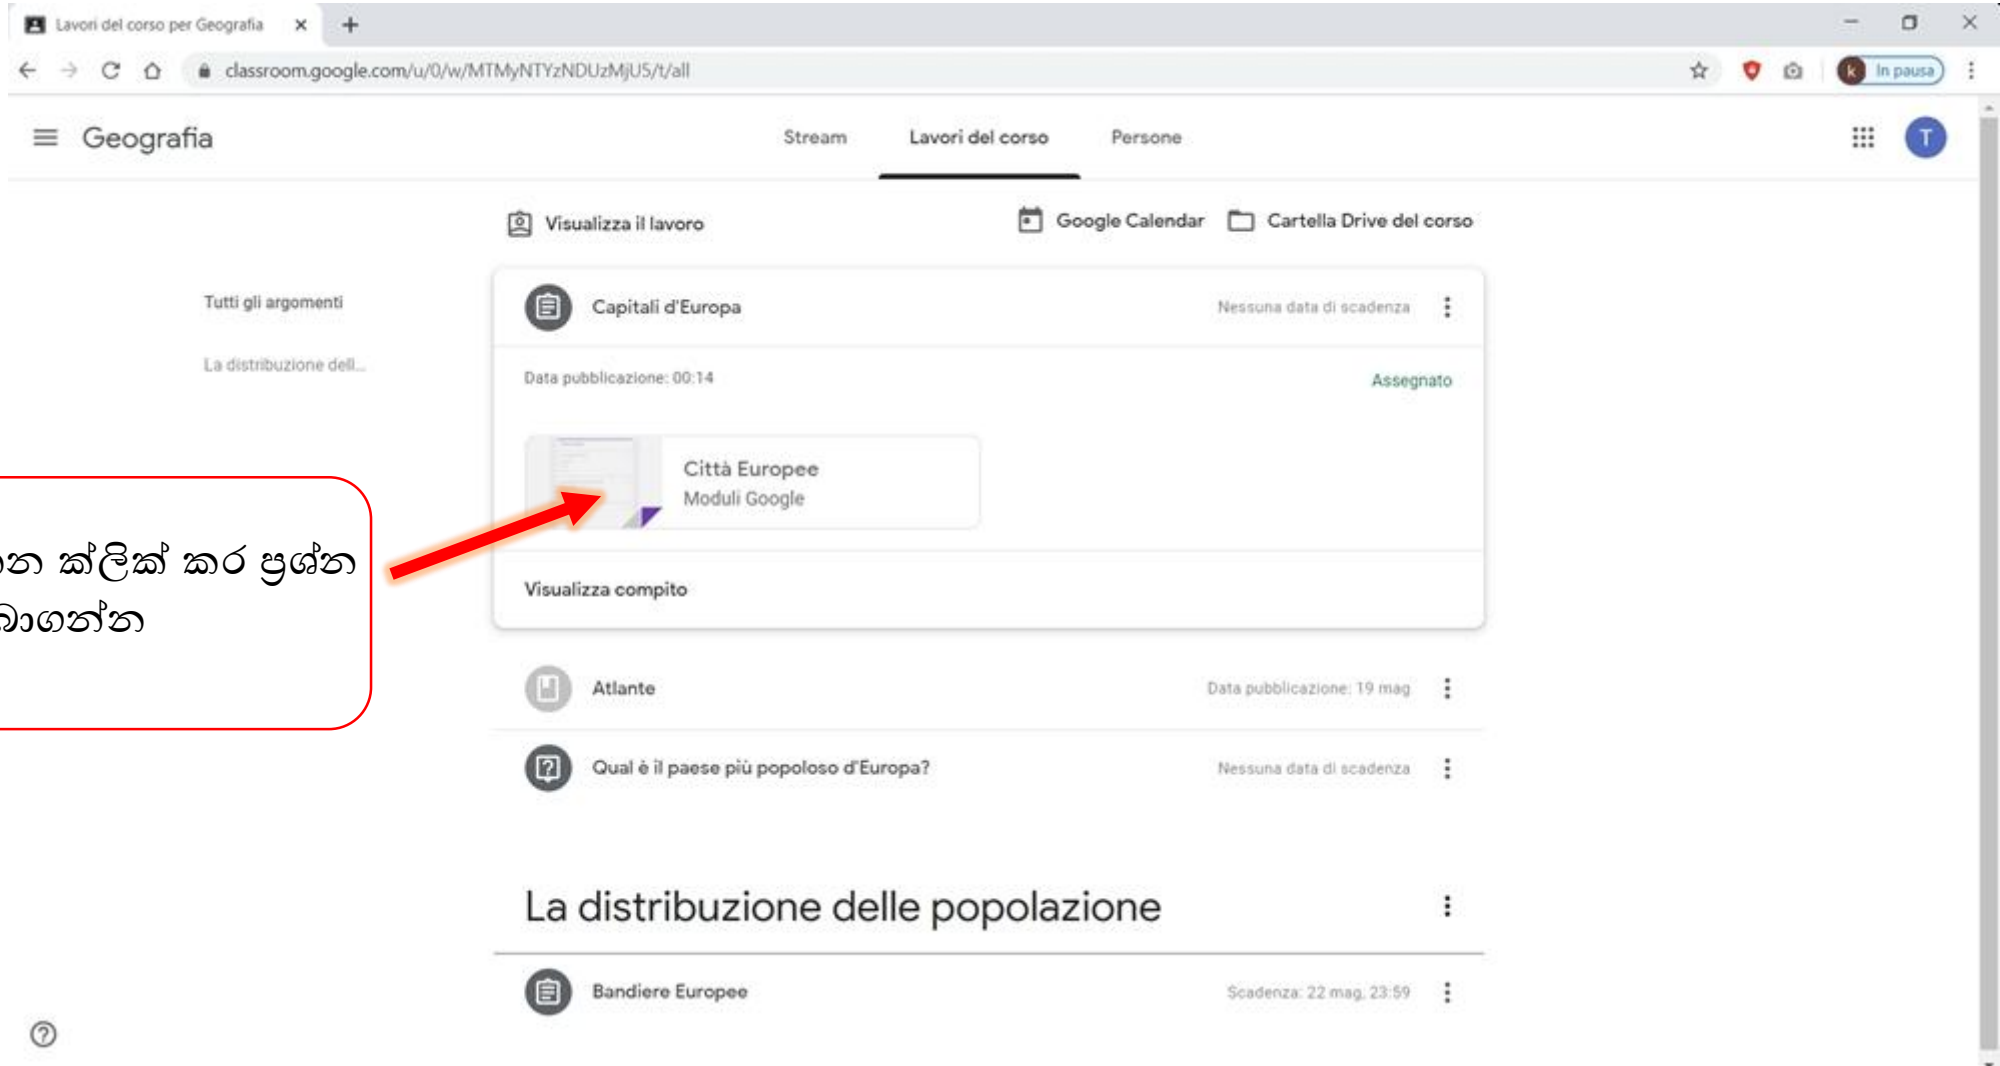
Lavori del corso per Geografia ×

classroom.google.com/u/0/w/MTMyNTYzNDUzMjU5/t/all

In pausa

Geografia

Stream Lavori del corso Persone

T

Visualizza il lavoro

Google Calendar Cartella Drive del corso

Tutti gli argomenti

La distribuzione dell...

Capitali d'Europa

Nessuna data di scadenza

Data pubblicazione: 00:14

Assegnato

Città Europee
Moduli Google

Visualizza compito

ෙන ක්ලික් කර ප්‍රශ්න
බාගන්න

Atlante

Data pubblicazione: 19 mag

Qual è il paese più popoloso d'Europa?

Nessuna data di scadenza

La distribuzione delle popolazione

Bandiere Europee

Scadenza: 22 mag, 23:59